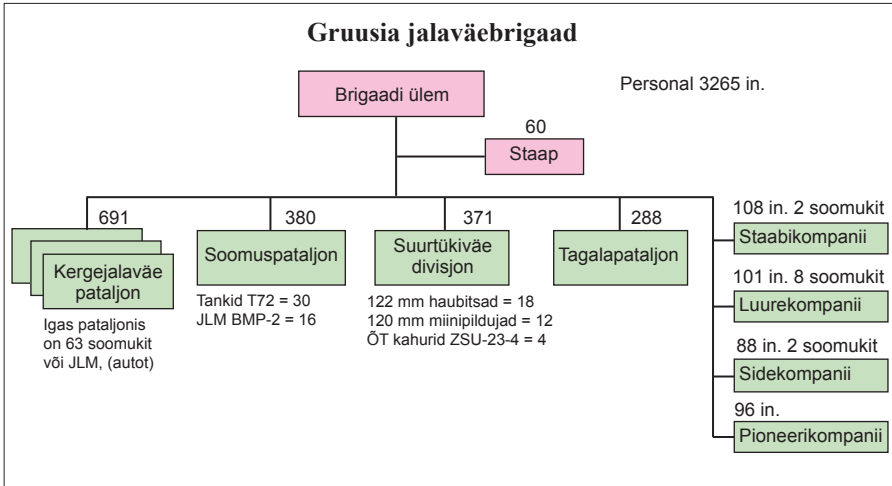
Gruusia jalaväebrigaad

Brigaadi ülem

Personal 3265 in.

60

Staap

691

Kergejalaväe pataljon

Igas pataljonis on 63 soomukit või JLM, (autot)

380

Soomuspataljon

Tankid T72 = 30
JLM BMP-2 = 16

371

Suurtükiväe divisjon

122 mm haubitsad = 18
120 mm miinipildujad = 12
ÕT kahurid ZSU-23-4 = 4

288

Tagalapataljon

108 in. 2 soomukit

Staabikompanii

101 in. 8 soomukit

Luurekompanii

88 in. 2 soomukit

Sidekompanii

96 in.

Pioneerikompanii